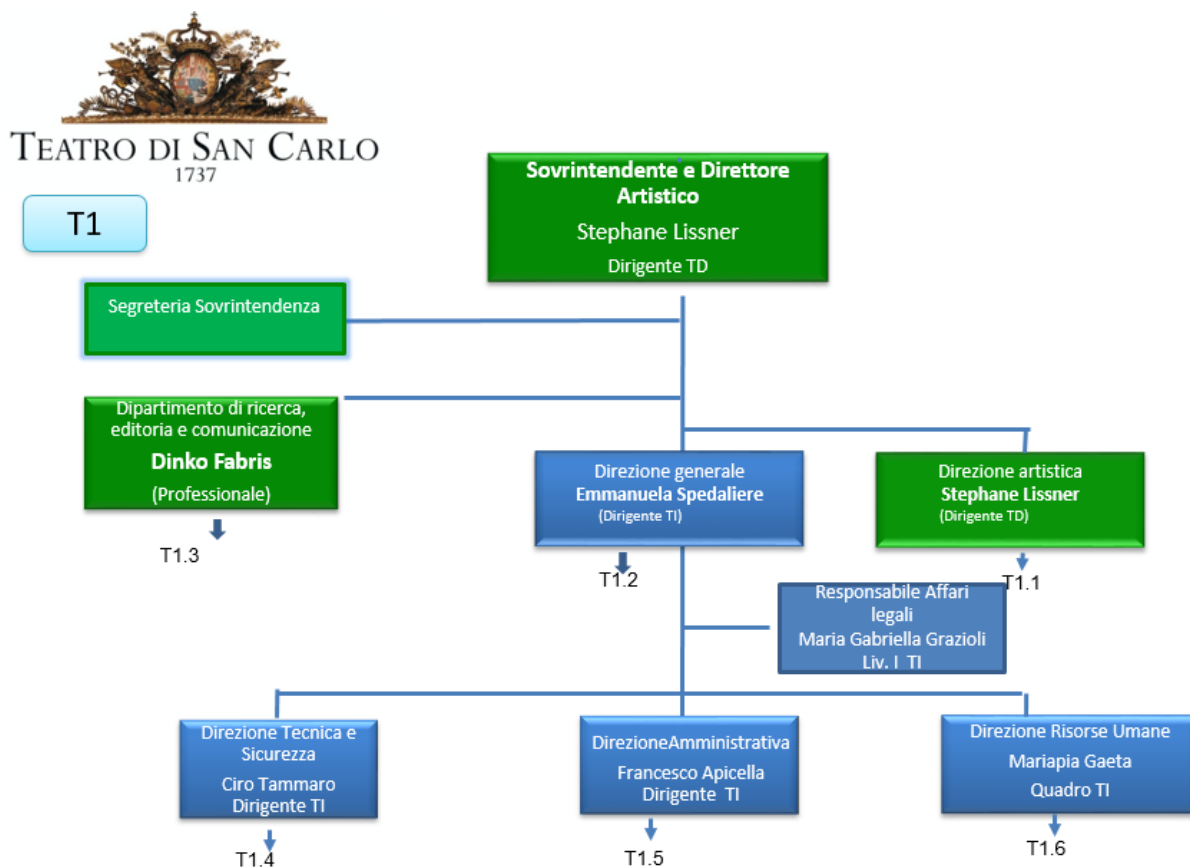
TEATRO DI SAN CARLO
1737

T1

Sovrintendente e Direttore Artistico
Stephane Lissner
Dirigente TD

Segreteria Sovrintendenza

Dipartimento di ricerca, editoria e comunicazione
Dinko Fabris
(Professionale)

T1.3

Direzione generale
Emmanuela Spedaliere
(Dirigente TI)

T1.2

Direzione artistica
Stephane Lissner
(Dirigente TD)

T1.1

Responsabile Affari legali
Maria Gabriella Grazioli
Liv. I TI

Direzione Tecnica e Sicurezza
Ciro Tammaro
Dirigente TI

T1.4

DirezioneAmministrativa
Francesco Apicella
Dirigente TI

T1.5

Direzione Risorse Umane
Mariapia Gaeta
Quadro TI

T1.6